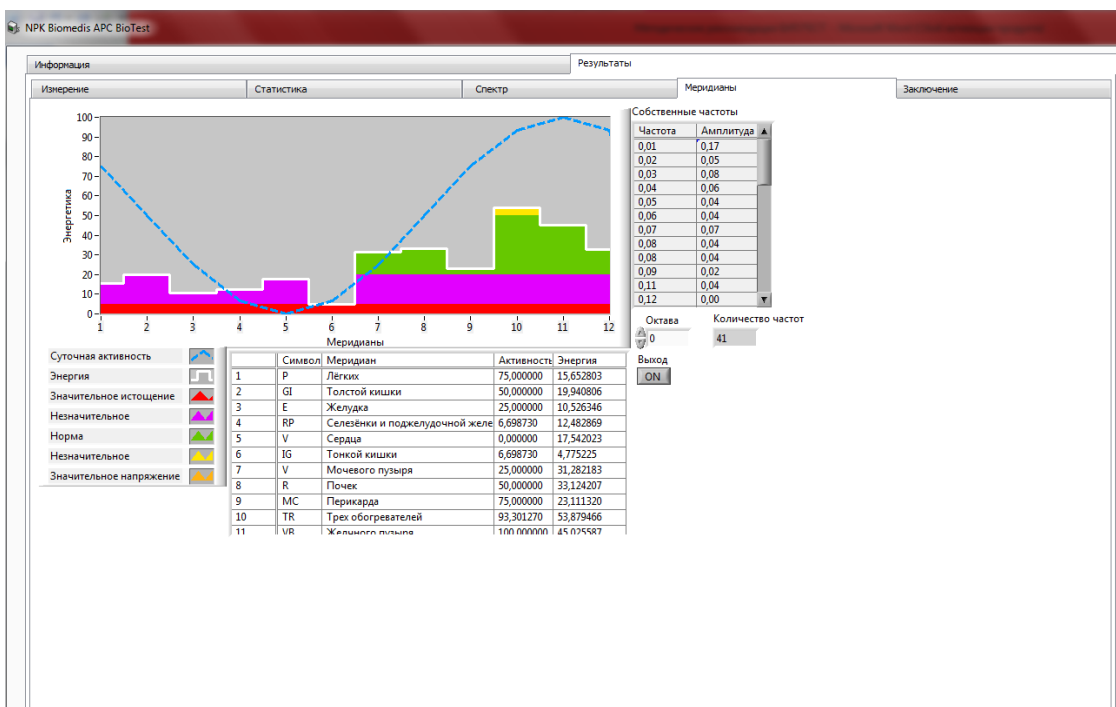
NPK Biomedis APC BioTest

Информация
Результаты

Измерение
Статистика
Спектр
Меридианы
Заключение

Собственные частоты

| Частота | Амплитуда |
|---|---|
| 0,01 | 0,17 |
| 0,02 | 0,05 |
| 0,03 | 0,08 |
| 0,04 | 0,06 |
| 0,05 | 0,04 |
| 0,06 | 0,04 |
| 0,07 | 0,07 |
| 0,08 | 0,04 |
| 0,08 | 0,04 |
| 0,09 | 0,02 |
| 0,11 | 0,04 |
| 0,12 | 0,00 |

Октава
0
Количество частот
41
Выход
ON

100
90
80
70
60
50
40
30
20
10
0
Энергетика
1 2 3 4 5 6 7 8 9 10 11 12
Меридианы

Суточная активность
Энергия
Значительное истощение
Незначительное
Норма
Незначительное
Значительное напряжение

| | Символ | Меридиан | Активность | Энергия |
|---|---|---|---|---|
| 1 | P | Лёгких | 75,000000 | 15,652803 |
| 2 | GI | Толстой кишки | 50,000000 | 19,940806 |
| 3 | E | Желудка | 25,000000 | 10,526346 |
| 4 | RP | Селезёнки и поджелудочной желе | 6,698730 | 12,482869 |
| 5 | V | Сердца | 0,000000 | 17,542023 |
| 6 | IG | Тонкой кишки | 6,698730 | 4,775225 |
| 7 | V | Мочевого пузыря | 25,000000 | 31,282183 |
| 8 | R | Почек | 50,000000 | 33,124207 |
| 9 | MC | Перикарда | 75,000000 | 23,111320 |
| 10 | TR | Трех обогревателей | 93,301270 | 53,879466 |
| 11 | VB | Желчного пузыря | 100,000000 | 45,025587 |